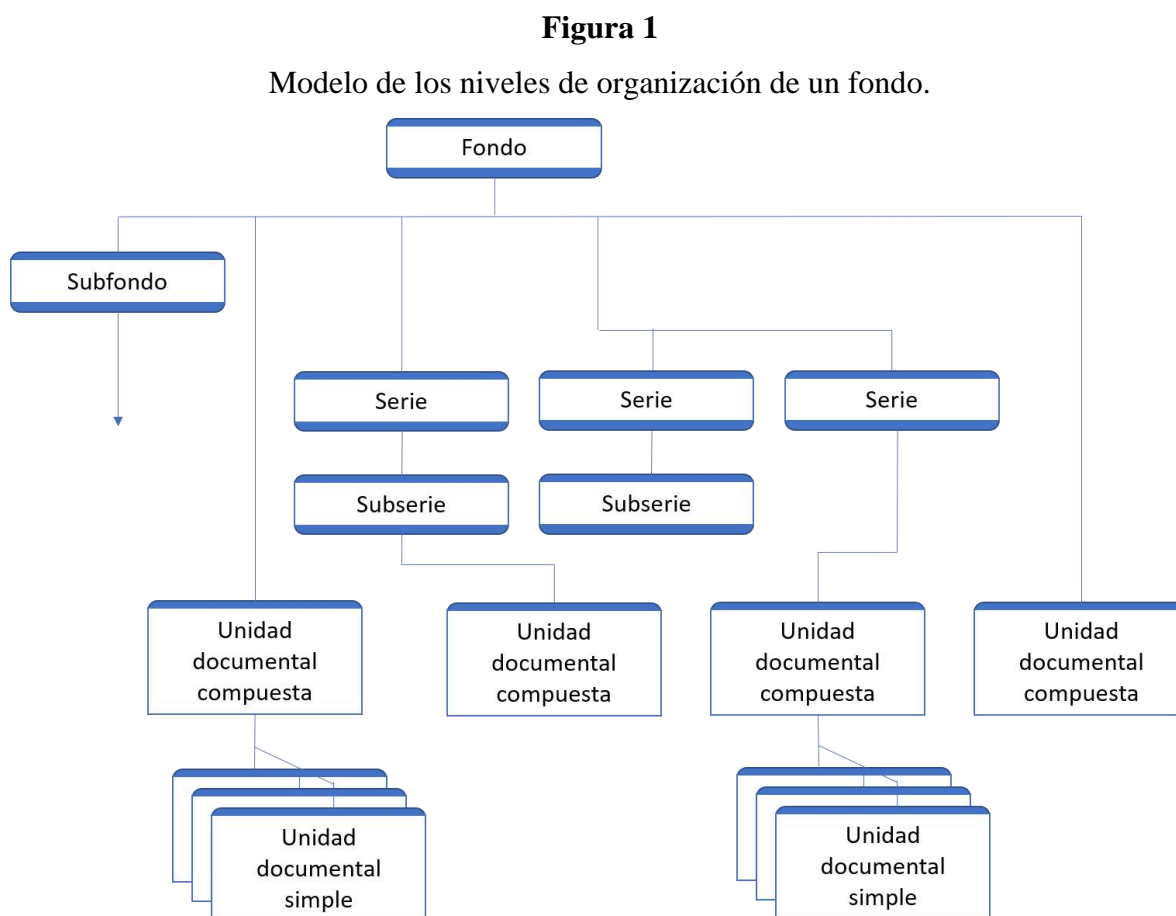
**Figura 1**

Modelo de los niveles de organización de un fondo.

Fondo

Subfondo

Serie

Serie

Serie

Subserie

Subserie

Unidad documental compuesta

Unidad documental compuesta

Unidad documental compuesta

Unidad documental compuesta

Unidad documental simple

Unidad documental simple